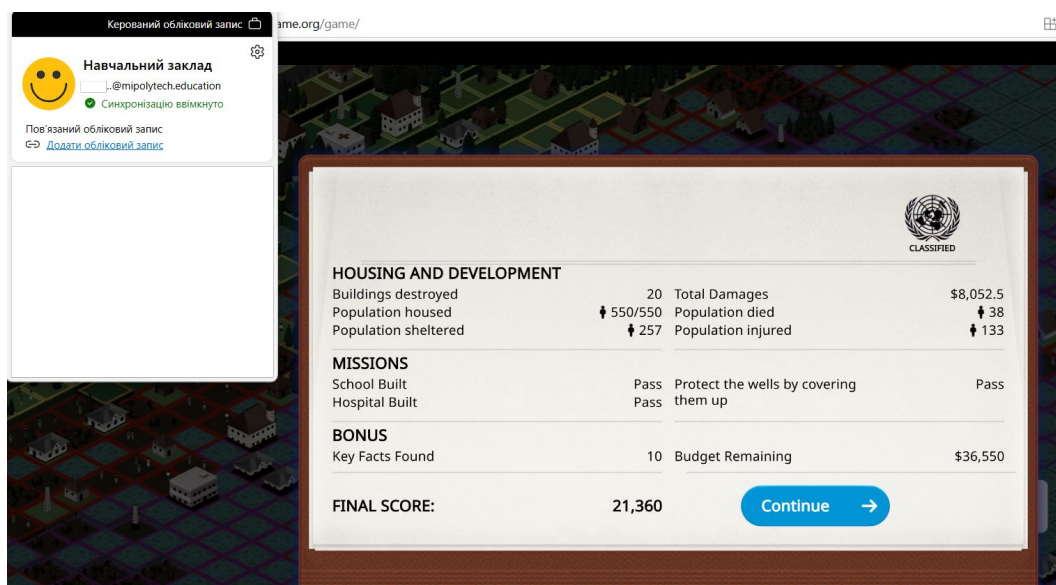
Керований обліковий запис

ame.org/game/

Навчальний заклад
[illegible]..@mipolytech.education
Синхронізацію ввімкнуто

Пов'язаний обліковий запис
Додати обліковий запис

CLASSIFIED

HOUSING AND DEVELOPMENT

| | | | |
|---|---|---|---|
| Buildings destroyed | 20 | Total Damages | $8,052.5 |
| Population housed | 550/550 | Population died | 38 |
| Population sheltered | 257 | Population injured | 133 |

MISSIONS

| | | | |
|---|---|---|---|
| School Built | Pass | Protect the wells by covering them up | Pass |
| Hospital Built | Pass | | |

BONUS

| | | | |
|---|---|---|---|
| Key Facts Found | 10 | Budget Remaining | $36,550 |

FINAL SCORE: 21,360

Continue